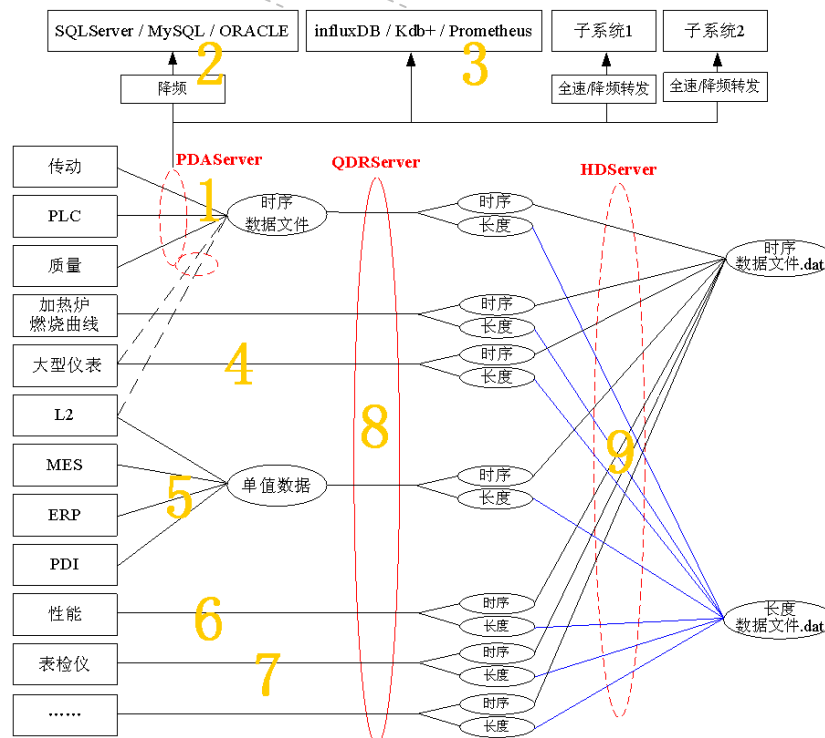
SQLServer / MySQL / ORACLE

influxDB / Kdb+ / Prometheus

子系统1

子系统2

2

3

降频

全速/降频转发

全速/降频转发

PDAServer

QDRServer

HDServer

传动

PLC

质量

1

时序
数据文件

时序

长度

时序
数据文件.dat

加热炉
燃烧曲线

时序

长度

大型仪表

4

时序

长度

L2

8

9

MES

时序

5

单值数据

ERP

长度

PDI

性能

6

时序

长度

长度
数据文件.dat

表检仪

7

时序

长度

……

时序

长度